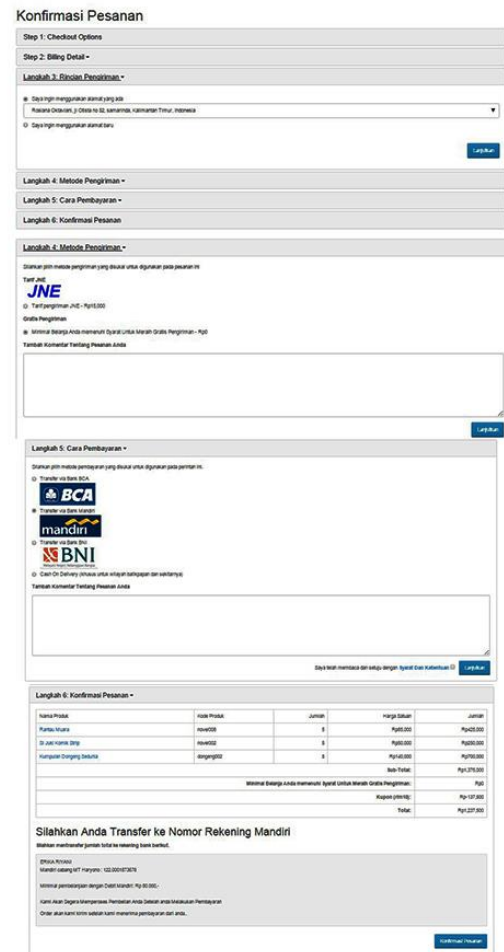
Konfirmasi Pesanan

Step 1: Checkout Options

Step 2: Billing Detail ▾

Langkah 3: Rincian Pengiriman ▾

Saya ingin menggunakan alamat yang ada

Roslana Oktaviani, Jl Olista no 02, samarinda, Kalimantan Timur, Indonesia

Saya ingin menggunakan alamat baru

Lanjutkan

Langkah 4: Metode Pengiriman ▾

Langkah 5: Cara Pembayaran ▾

Langkah 6: Konfirmasi Pesanan

Langkah 4: Metode Pengiriman ▾

Silahkan pilih metode pengiriman yang disukai untuk digunakan pada pesanan ini

Tarif JNE

JNE

Tarif pengiriman JNE - Rp15,000

Gratis Pengiriman

Minimal Belanja Anda memenuhi Syarat Untuk Meraih Gratis Pengiriman - Rp0

Tambah Komentar Tentang Pesanan Anda

Lanjutkan

Langkah 5: Cara Pembayaran ▾

Silahkan pilih metode pembayaran yang disukai untuk digunakan pada perintah ini.

Transfer via Bank BCA

BCA

Transfer via Bank Mandiri

mandiri

Transfer via Bank BNI

BNI

Cash On Delivery (khusus untuk wilayah balikpapan dan sekitarnya)

Tambah Komentar Tentang Pesanan Anda

Saya telah membaca dan setuju dengan Syarat Dan Ketentuan

Lanjutkan

Langkah 6: Konfirmasi Pesanan ▾

| Nama Produk | Kode Produk | Jumlah | Harga Satuan | Jumlah |
|---|---|---|---|---|
| Rantau Muara | novel005 | 5 | Rp85,000 | Rp425,000 |
| Si Jual Komik Strip | novel002 | 5 | Rp90,000 | Rp450,000 |
| Kumpulan Dongeng Sedunia | dongeng002 | 5 | Rp140,000 | Rp700,000 |
| | | | Sub-Total: | Rp1,575,000 |
| | | | Minimal Belanja Anda memenuhi Syarat Untuk Meraih Gratis Pengiriman: | Rp0 |
| | | | Kupon (minta): | Rp-137,500 |
| | | | Total: | Rp1,237,500 |

Silahkan Anda Transfer ke Nomor Rekening Mandiri

Silahkan mentransfer jumlah total ke rekening bank berikut.

ERIKA RIYANI
Mandiri cabang MT Haryono : 122.0001873679

Minimal pembelanjaan dengan Debit Mandiri: Rp 50.000,-

Kami Akan Segera Memproses Pembelian Anda Setelah anda Melakukan Pembayaran

Order akan kami kirim setelah kami menerima pembayaran dari anda.

Konfirmasi Pesanan